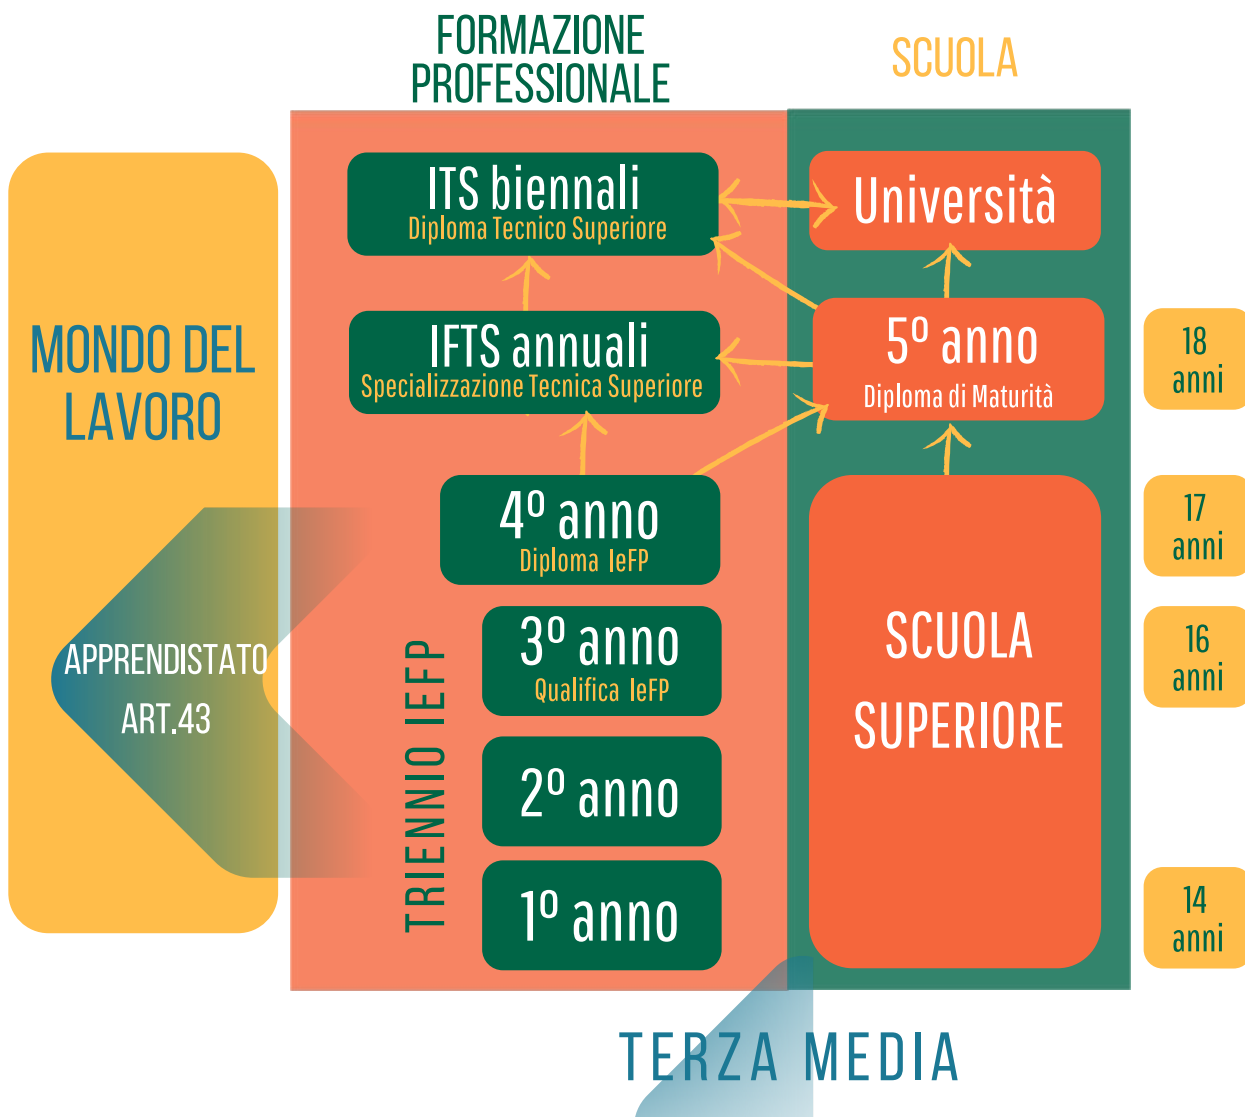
FORMAZIONE PROFESSIONALE

SCUOLA

MONDO DEL LAVORO

APPRENDISTATO ART.43

ITS biennali
Diploma Tecnico Superiore

Università

IFTS annuali
Specializzazione Tecnica Superiore

5º anno
Diploma di Maturità

18 anni

4º anno
Diploma IeFP

17 anni

TRIENNIO IEFP

3º anno
Qualifica IeFP

SCUOLA SUPERIORE

16 anni

2º anno

1º anno

14 anni

TERZA MEDIA